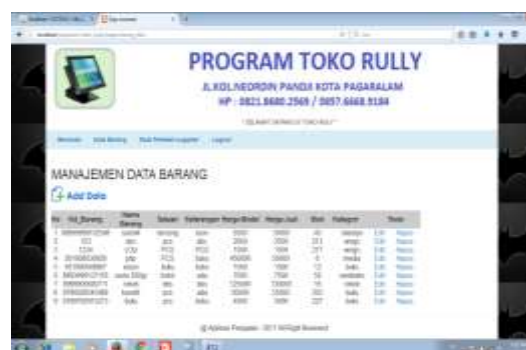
PROGRAM TOKO RULLY

JL.KOL.NEORDIN PANDJI KOTA PAGARALAM
HP : 0821.8680.2569 / 0857.6668.9184

MANAJEMEN DATA BARANG

Add Data

| No | Kd_Barang | Nama Barang | Satuan | Keterangan | Harga Modal | Harga Jual | Stok | Kategori | Tindak |
|---|---|---|---|---|---|---|---|---|---|
| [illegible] | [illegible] | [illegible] | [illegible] | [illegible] | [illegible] | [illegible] | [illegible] | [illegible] | Edit Hapus |
| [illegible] | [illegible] | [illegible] | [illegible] | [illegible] | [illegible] | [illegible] | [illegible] | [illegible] | Edit Hapus |
| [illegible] | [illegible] | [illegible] | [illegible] | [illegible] | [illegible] | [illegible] | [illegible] | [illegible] | Edit Hapus |
| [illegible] | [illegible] | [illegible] | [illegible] | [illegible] | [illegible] | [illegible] | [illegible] | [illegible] | Edit Hapus |
| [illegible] | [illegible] | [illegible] | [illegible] | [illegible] | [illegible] | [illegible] | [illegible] | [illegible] | Edit Hapus |
| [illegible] | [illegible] | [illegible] | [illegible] | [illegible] | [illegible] | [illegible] | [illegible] | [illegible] | Edit Hapus |
| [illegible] | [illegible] | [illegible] | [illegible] | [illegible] | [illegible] | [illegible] | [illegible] | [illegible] | Edit Hapus |
| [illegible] | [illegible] | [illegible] | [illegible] | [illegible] | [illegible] | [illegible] | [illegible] | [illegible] | Edit Hapus |

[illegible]